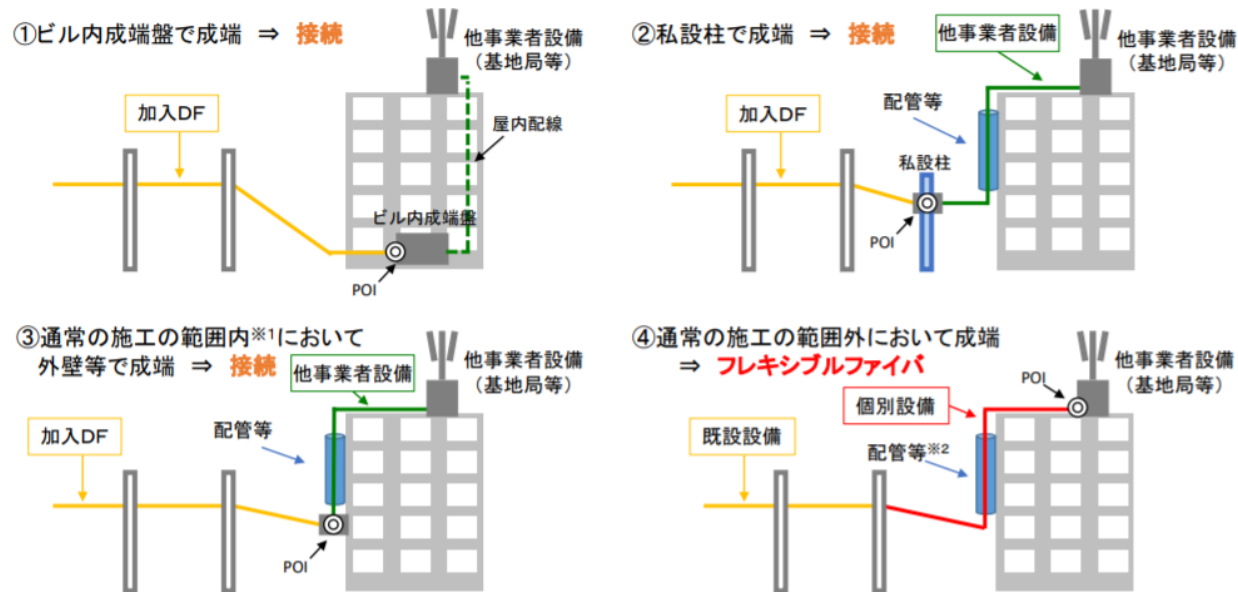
①ビル内成端盤で成端 ⇒ 接続

他事業者設備
（基地局等）

加入DF

屋内配線

ビル内成端盤

POI

②私設柱で成端 ⇒ 接続

他事業者設備

他事業者設備
（基地局等）

加入DF

配管等

私設柱

POI

③通常の施工の範囲内$^{※1}$において外壁等で成端 ⇒ 接続

他事業者設備

他事業者設備
（基地局等）

加入DF

配管等

POI

④通常の施工の範囲外において成端 ⇒ フレキシブルファイバ

POI

他事業者設備
（基地局等）

個別設備

既設設備

配管等$^{※2}$